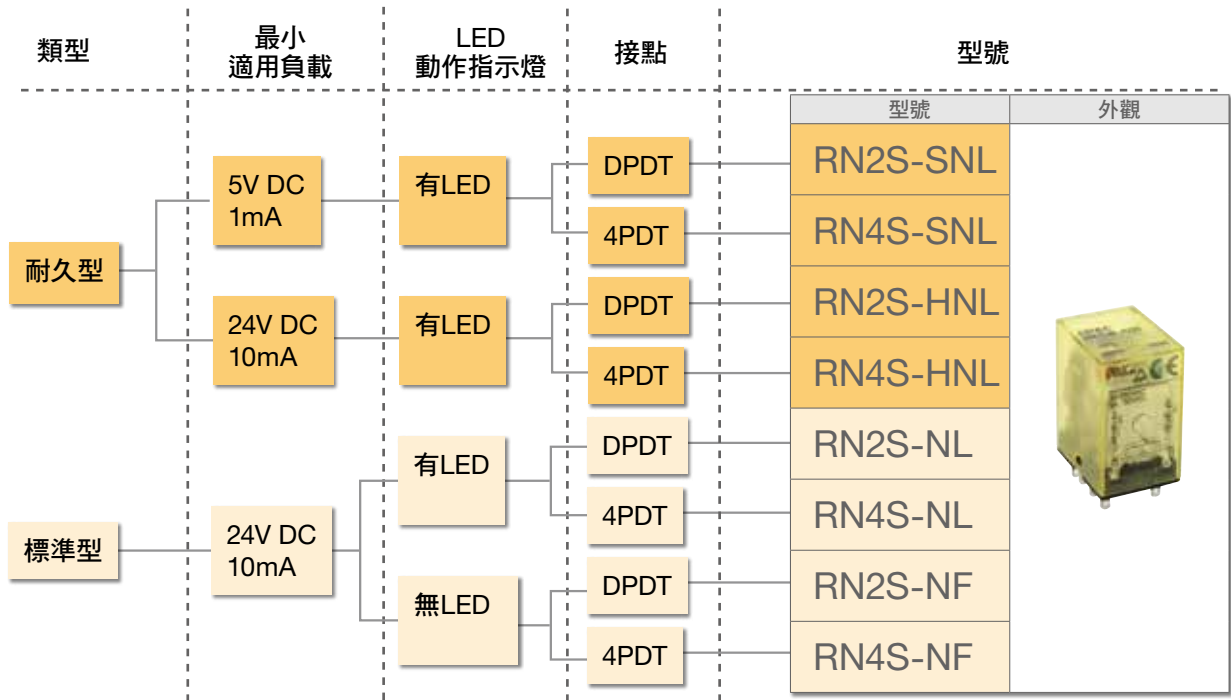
類型

最小
適用負載

LED
動作指示燈

接點

型號

| 型號 | 外觀 |
|---|---|
| RN2S-SNL | |
| RN4S-SNL | |
| RN2S-HNL | |
| RN4S-HNL | |
| RN2S-NL | |
| RN4S-NL | |
| RN2S-NF | |
| RN4S-NF | |

耐久型

5V DC
1mA

有LED

DPDT

4PDT

24V DC
10mA

有LED

DPDT

4PDT

標準型

24V DC
10mA

有LED

DPDT

4PDT

無LED

DPDT

4PDT